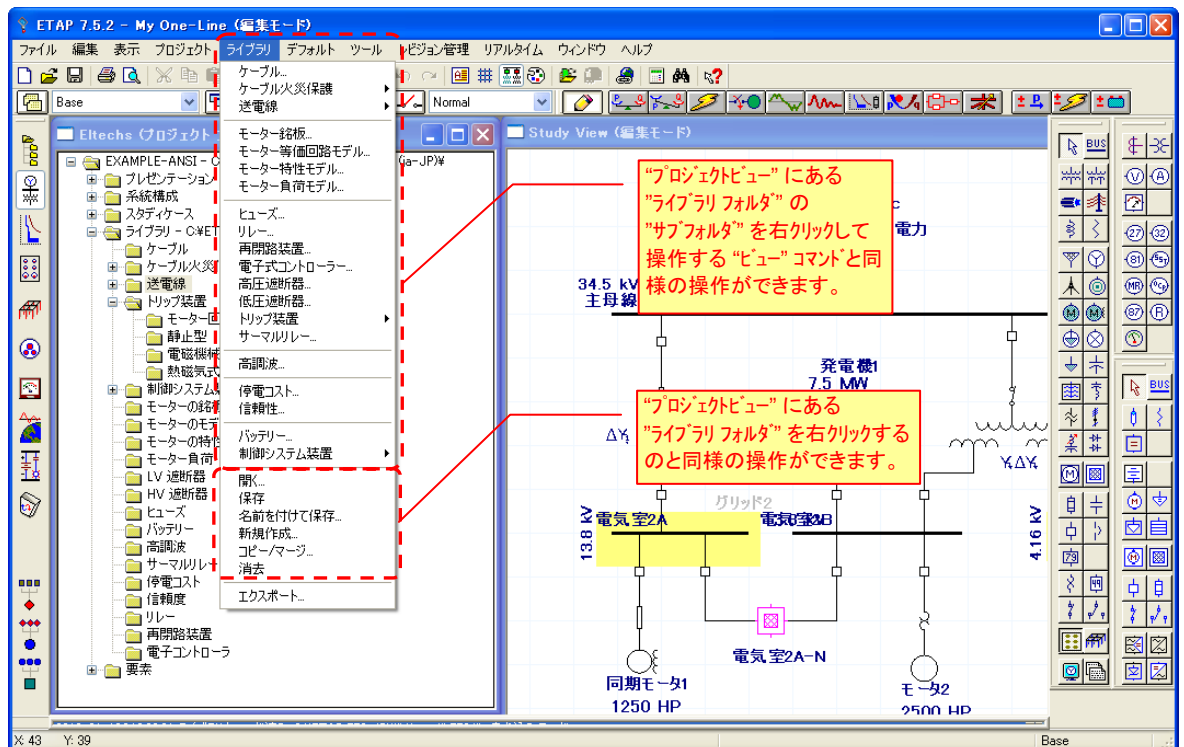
ETAP 7.5.2 - My One-Line (編集モード)

ファイル 編集 表示 プロジェクト ライブラリ デフォルト ツール リビジョン管理 リアルタイム ウィンドウ ヘルプ

Base

Normal

Eltechs (プロジェクト

EXAMPLE-ANSI - C
プレゼンテーション
系統構成
スタディケース
ライブラリ - C:¥ET
ケーブル
ケーブル火災
送電線
トリップ装置
モーター回
静止型
電磁機械
熱磁気式
制御システム装
モーターの銘
モーターのモ
モーターの特性
モーター負荷
LV 遮断器
HV 遮断器
ヒューズ
バッテリー
高調波
サーマルリレー
停電コスト
信頼度
リレー
再閉路装置
電子コントローラ
要素

ケーブル...
ケーブル火災保護
送電線
モーター銘板...
モーター等価回路モデル...
モーター特性モデル...
モーター負荷モデル...
ヒューズ...
リレー...
再閉路装置...
電子式コントローラー...
高圧遮断器...
低圧遮断器...
トリップ装置
サーマルリレー...
高調波...
停電コスト...
信頼性...
バッテリー...
制御システム装置
開く...
保存
名前を付けて保存...
新規作成...
コピー/マージ...
消去
エクスポート...

Study View (編集モード)

“プロジェクトビュー” にある “ライブラリ フォルダ” の “サブフォルダ” を右クリックして操作する “ビュー” コマンドと同様の操作ができます。

“プロジェクトビュー” にある “ライブラリ フォルダ” を右クリックするのと同様の操作ができます。

電力
34.5 kV
主母線
発電機1
7.5 MW
ΔY
YΔY
グリッド2
電気室2A
電気室2B
13.8 kV
4.16 kV
電気室2A-N
同期モータ1
1250 HP
モータ2
2500 HP

BUS
BUS

X: 43 Y: 39
Base